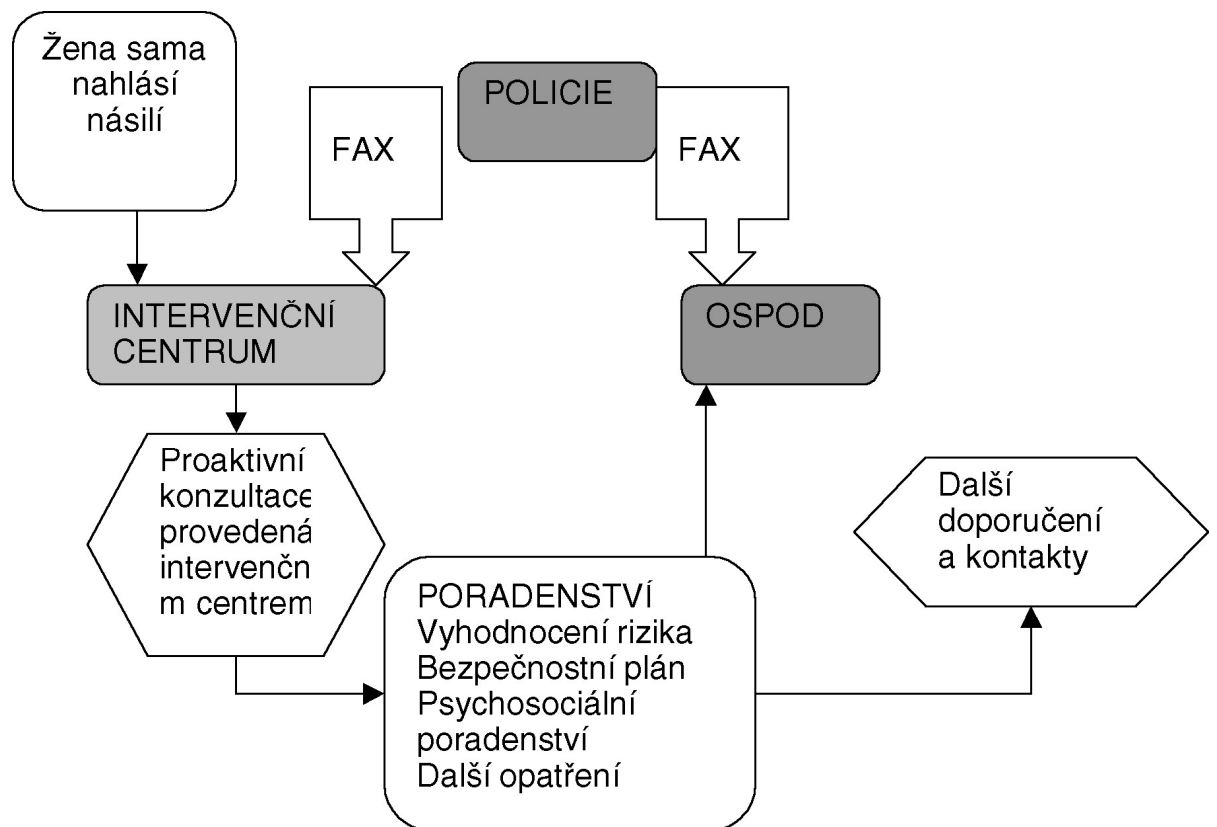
Žena sama nahlásí násilí

POLICIE

FAX

FAX

INTERVENČNÍ CENTRUM

OSPOD

Proaktivní konzultace provedená intervenčn m centrem

Další doporučení a kontakty

PORADENSTVÍ
Vyhodnocení rizika
Bezpečnostní plán
Psychosociální poradenství
Další opatření